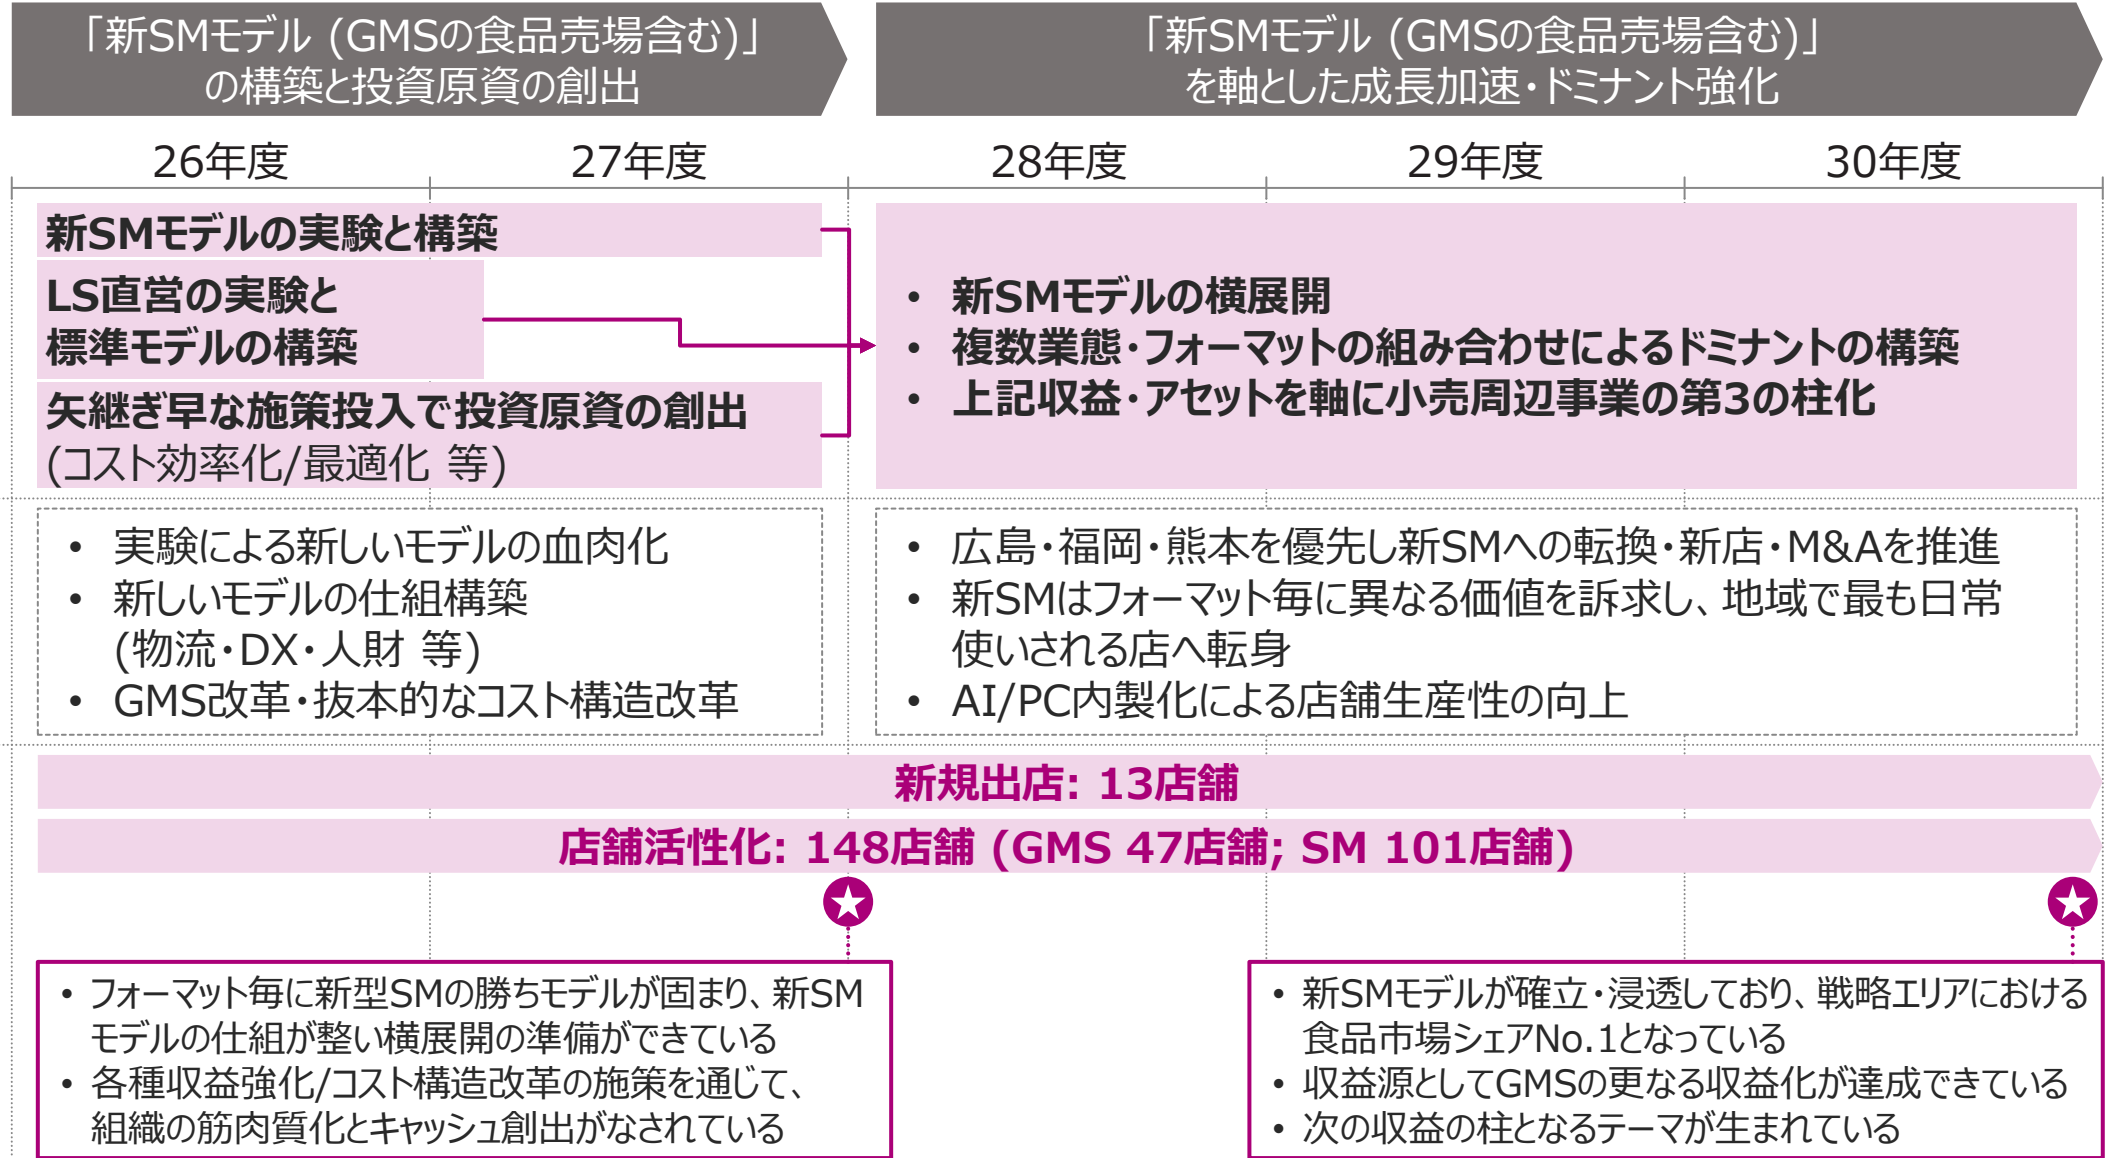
「新SMモデル (GMSの食品売場含む)」の構築と投資原資の創出

「新SMモデル (GMSの食品売場含む)」を軸とした成長加速・ドミナント強化

26年度

27年度

28年度

29年度

30年度

新SMモデルの実験と構築

LS直営の実験と標準モデルの構築

矢継ぎ早な施策投入で投資原資の創出 (コスト効率化/最適化 等)

• 新SMモデルの横展開
• 複数業態・フォーマットの組み合わせによるドミナントの構築
• 上記収益・アセットを軸に小売周辺事業の第3の柱化

• 実験による新しいモデルの血肉化
• 新しいモデルの仕組構築 (物流・DX・人財 等)
• GMS改革・抜本的なコスト構造改革

• 広島・福岡・熊本を優先し新SMへの転換・新店・M&Aを推進
• 新SMはフォーマット毎に異なる価値を訴求し、地域で最も日常使いされる店へ転身
• AI/PC内製化による店舗生産性の向上

新規出店: 13店舗

店舗活性化: 148店舗 (GMS 47店舗; SM 101店舗)

• フォーマット毎に新型SMの勝ちモデルが固まり、新SMモデルの仕組が整い横展開の準備ができている
• 各種収益強化/コスト構造改革の施策を通じて、組織の筋肉質化とキャッシュ創出がなされている

• 新SMモデルが確立・浸透しており、戦略エリアにおける食品市場シェアNo.1となっている
• 収益源としてGMSの更なる収益化が達成できている
• 次の収益の柱となるテーマが生まれている